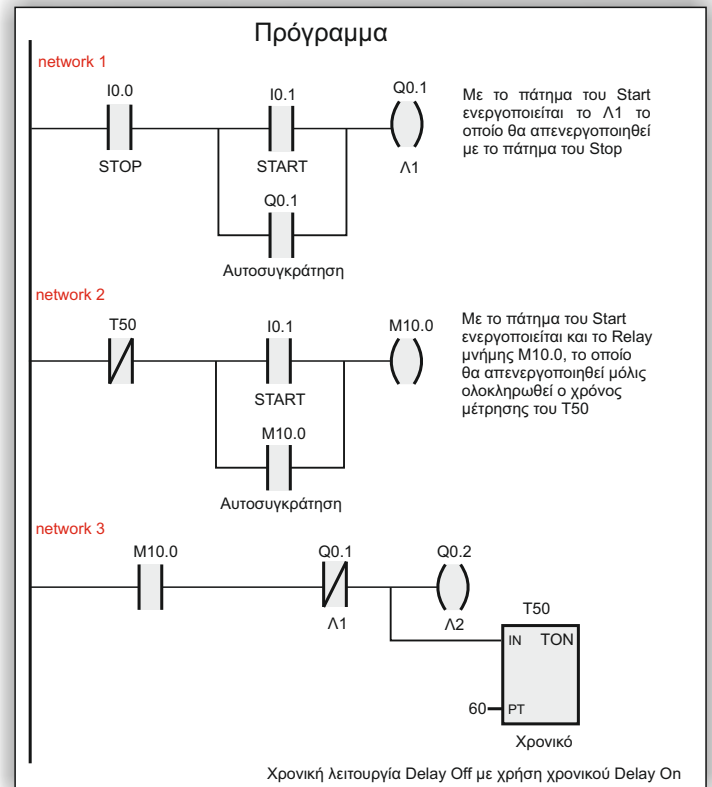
Πρόγραμμα

network 1

I0.0

STOP

I0.1

START

Q0.1

Αυτοσυγκράτηση

Q0.1

Λ1

Με το πάτημα του Start ενεργοποιείται το Λ1 το οποίο θα απενεργοποιηθεί με το πάτημα του Stop

network 2

T50

I0.1

START

M10.0

Αυτοσυγκράτηση

M10.0

Με το πάτημα του Start ενεργοποιείται και το Relay μνήμης M10.0, το οποίο θα απενεργοποιηθεί μόλις ολοκληρωθεί ο χρόνος μέτρησης του T50

network 3

M10.0

Q0.1

Λ1

Q0.2

Λ2

T50

IN

TON

60

PT

Χρονικό

Χρονική λειτουργία Delay Off με χρήση χρονικού Delay On